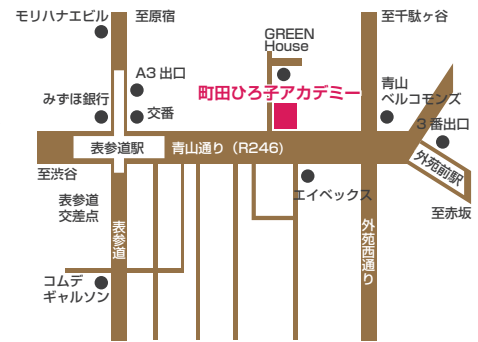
モリハナエビル
至原宿
GREEN House
至千駄ヶ谷
A3 出口
町田ひろ子アカデミー
青山 ベルコモンズ
みずほ銀行
交番
3 番出口
表参道駅
青山通り（R246）
外苑前駅
至渋谷
エイベックス
表参道 交差点
至赤坂
表参道
外苑西通り
コムデ ギャルソン